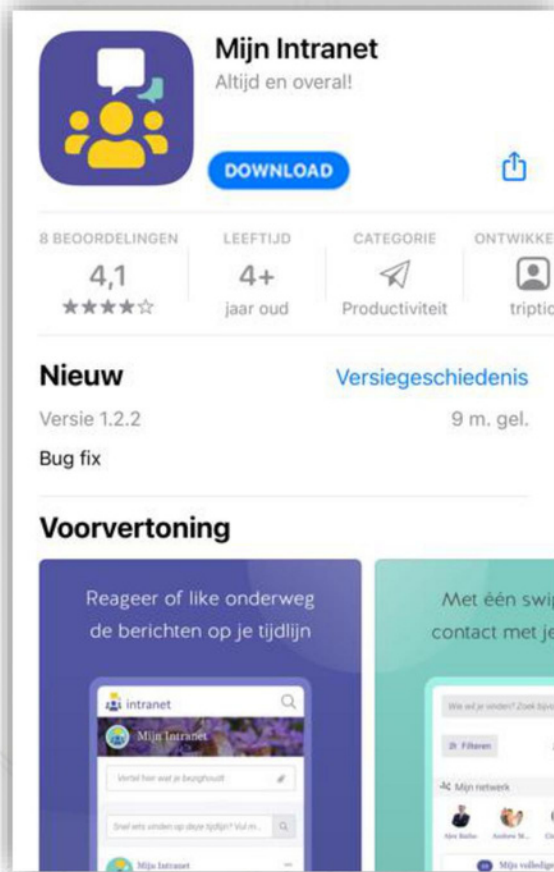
Mijn Intranet
Altijd en overal!

DOWNLOAD

8 BEOORDELINGEN
4,1
★★★★☆

LEEFTIJD
4+
jaar oud

CATEGORIE
Productiviteit

ONTWIKKE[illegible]
triptic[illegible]

Nieuw
Versiegeschiedenis
Versie 1.2.2
9 m. gel.
Bug fix

Voorvertoning

Reageer of like onderweg de berichten op je tijdlijn

intranet
Mijn Intranet
Vertel hier wat je bezighoudt
Snel iets vinden op deze tijdlijn? Vul m...
Mijn Intranet

Met één swi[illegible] contact met je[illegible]

Wie wil je vinden? Zoek bijvo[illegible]
Filteren
Mijn netwerk
Mijn volledig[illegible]